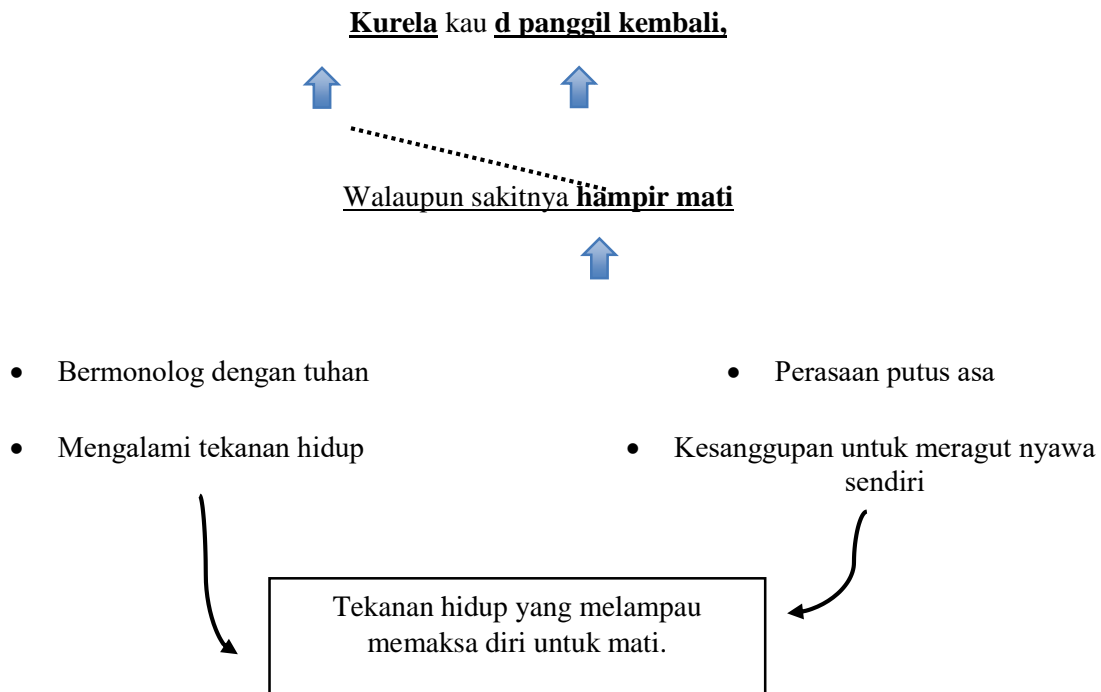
Kurela kau d panggil kembali,

Walaupun sakitnya hampir mati

- Bermonolog dengan tuhan
- Mengalami tekanan hidup

- Perasaan putus asa
- Kesanggupan untuk meragut nyawa sendiri

Tekanan hidup yang melampau memaksa diri untuk mati.